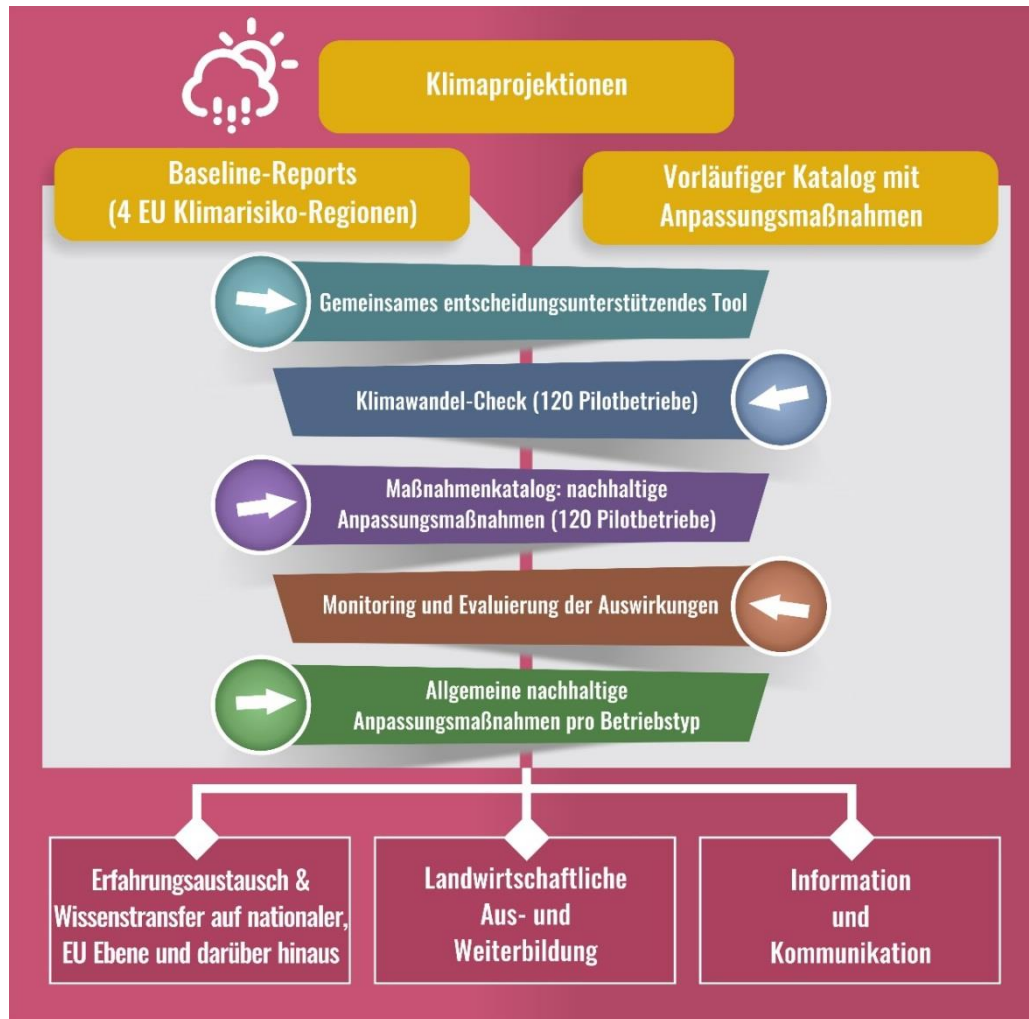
Klimaprojektionen

Baseline-Reports (4 EU Klimarisiko-Regionen)

Vorläufiger Katalog mit Anpassungsmaßnahmen

Gemeinsames entscheidungsunterstützendes Tool

Klimawandel-Check (120 Pilotbetriebe)

Maßnahmenkatalog: nachhaltige Anpassungsmaßnahmen (120 Pilotbetriebe)

Monitoring und Evaluierung der Auswirkungen

Allgemeine nachhaltige Anpassungsmaßnahmen pro Betriebstyp

Erfahrungsaustausch & Wissenstransfer auf nationaler, EU Ebene und darüber hinaus

Landwirtschaftliche Aus- und Weiterbildung

Information und Kommunikation